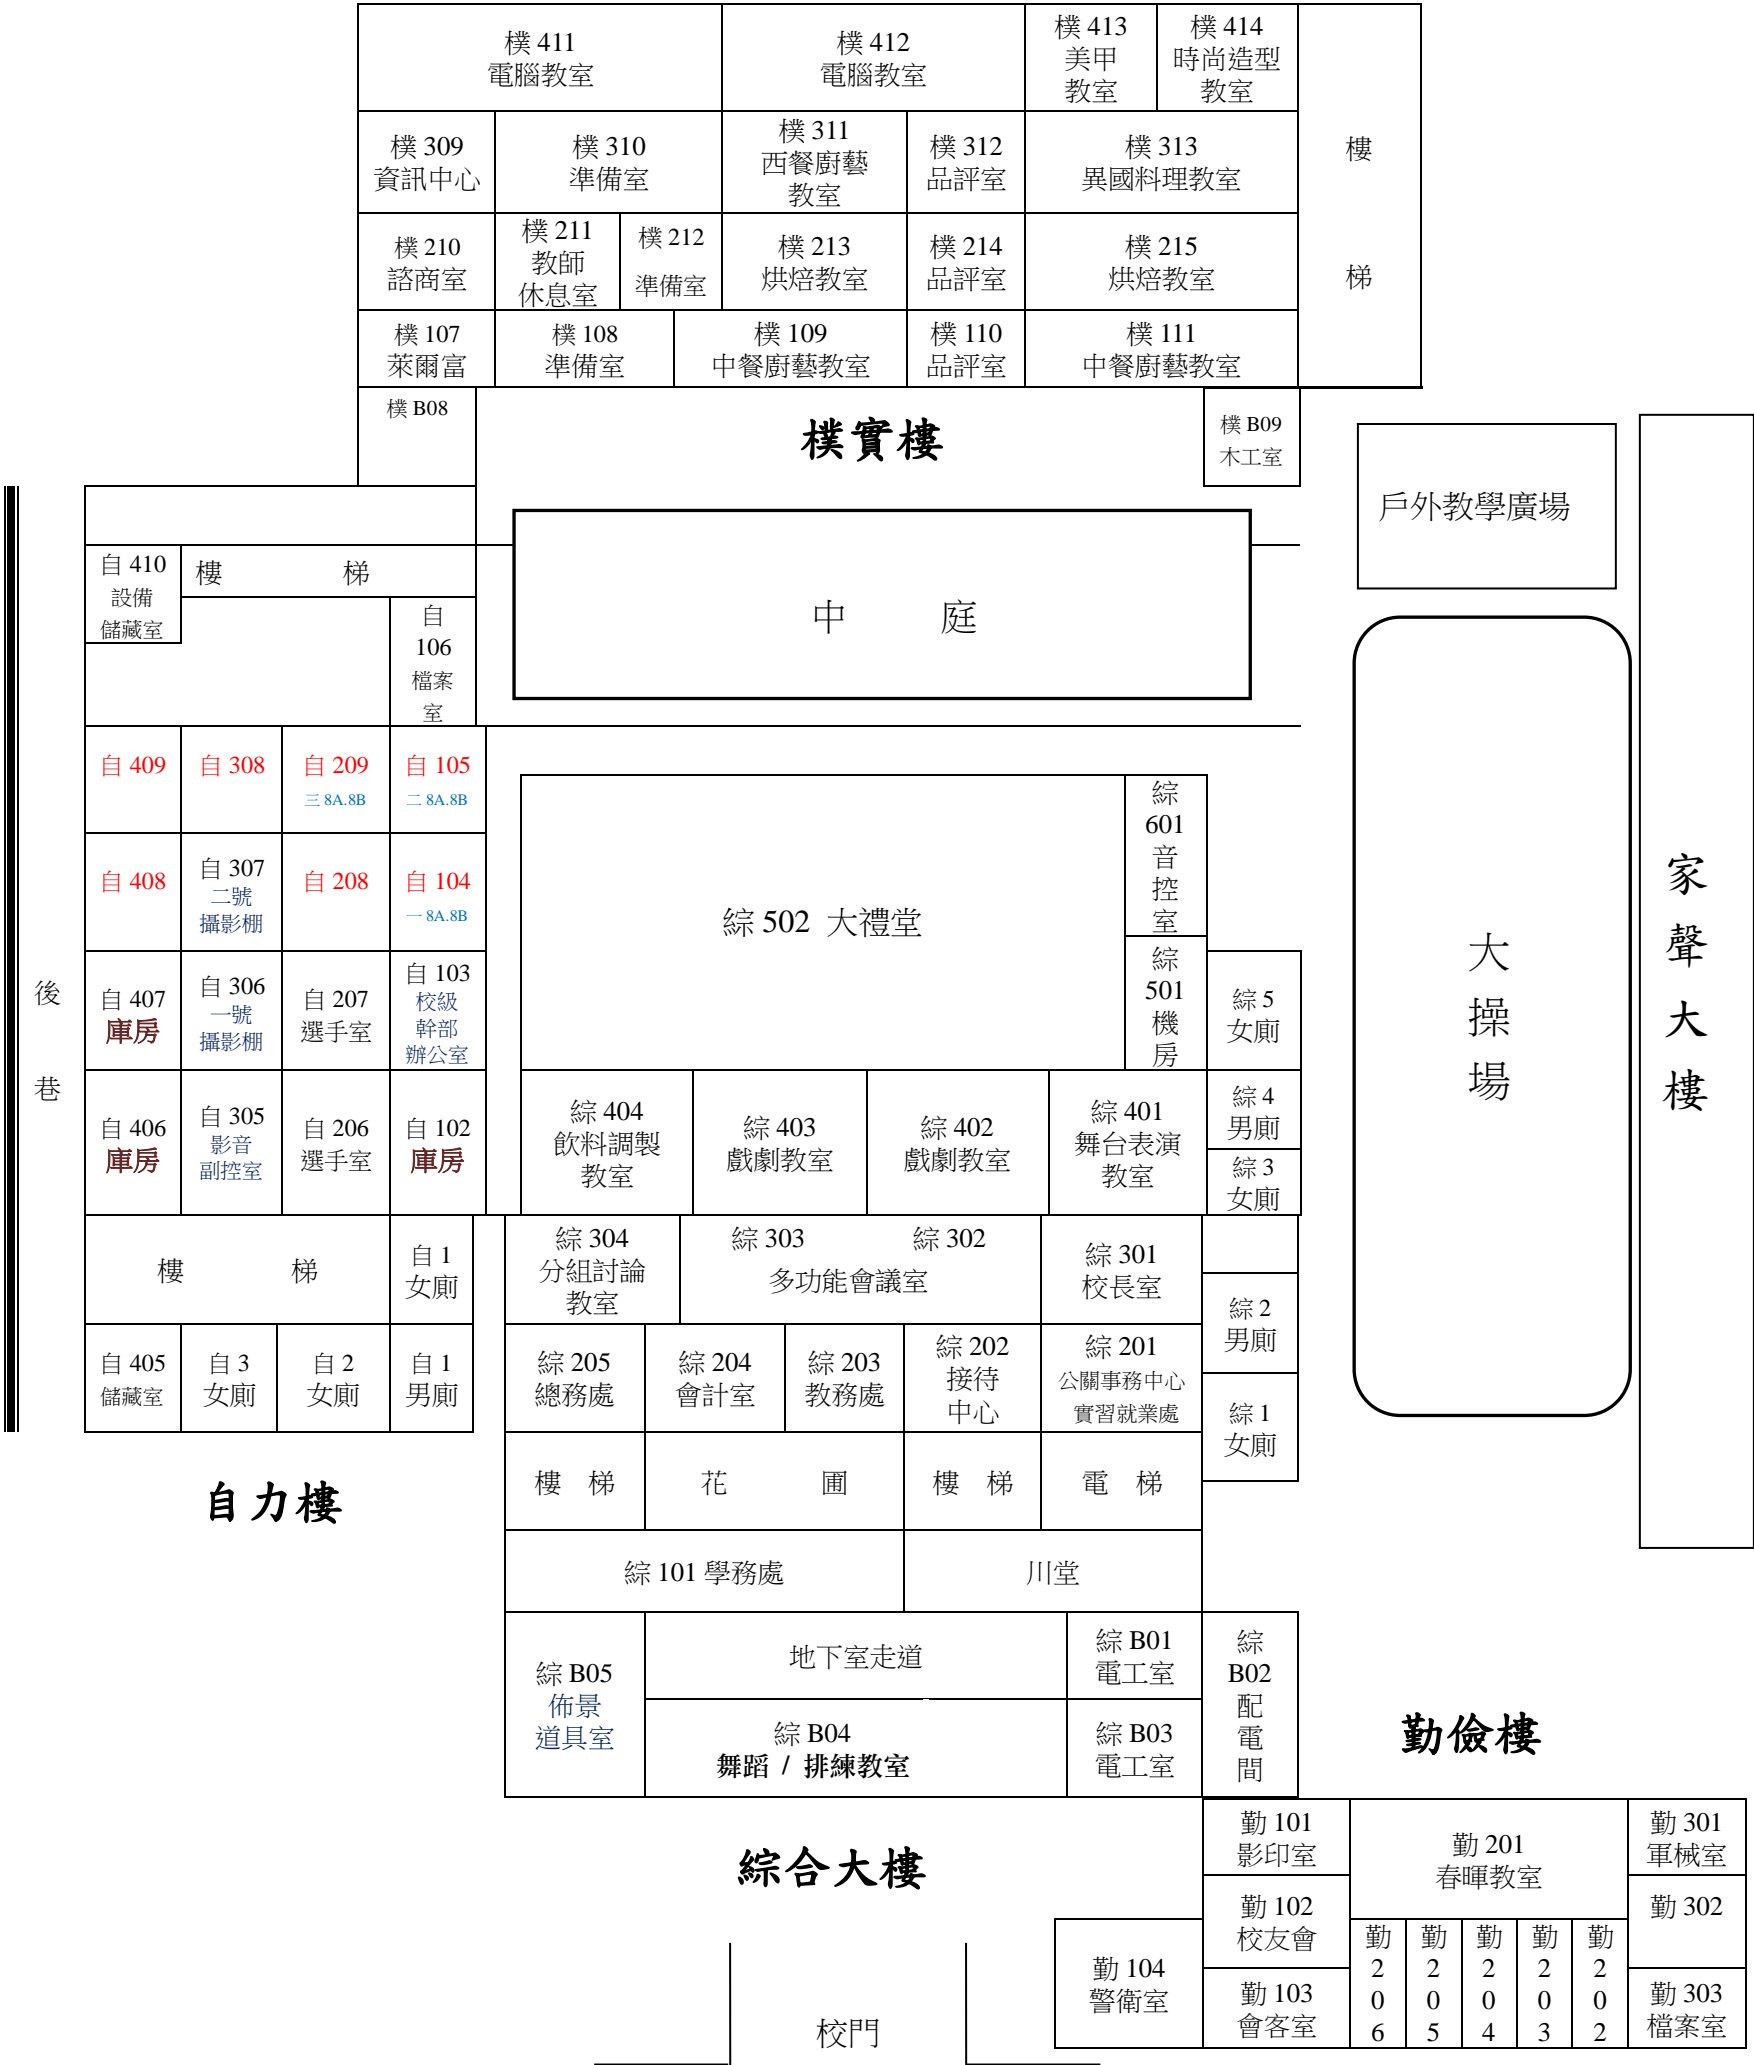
樸 411
電腦教室

樸 412
電腦教室

樸 413
美甲
教室

樸 414
時尚造型
教室

樸 309
資訊中心

樸 310
準備室

樸 311
西餐廚藝
教室

樸 312
品評室

樸 313
異國料理教室

樓

梯

樸 210
諮商室

樸 211
教師
休息室

樸 212
準備室

樸 213
烘焙教室

樸 214
品評室

樸 215
烘焙教室

樸 107
萊爾富

樸 108
準備室

樸 109
中餐廚藝教室

樸 110
品評室

樸 111
中餐廚藝教室

樸 B08

樸實樓

樸 B09
木工室

戶外教學廣場

自 410
設備
儲藏室

樓　梯

自
106
檔案
室

中　庭

大
操
場

家
聲
大
樓

自 409

自 308

自 209
三 8A.8B

自 105
二 8A.8B

綜
601
音
控
室

自 408

自 307
二號
攝影棚

自 208

自 104
一 8A.8B

綜 502 大禮堂

後
巷

自 407
庫房

自 306
一號
攝影棚

自 207
選手室

自 103
校級
幹部
辦公室

綜
501
機
房

綜 5
女廁

自 406
庫房

自 305
影音
副控室

自 206
選手室

自 102
庫房

綜 404
飲料調製
教室

綜 403
戲劇教室

綜 402
戲劇教室

綜 401
舞台表演
教室

綜 4
男廁

綜 3
女廁

樓　梯

自 1
女廁

綜 304
分組討論
教室

綜 303　綜 302
多功能會議室

綜 301
校長室

綜 2
男廁

自 405
儲藏室

自 3
女廁

自 2
女廁

自 1
男廁

綜 205
總務處

綜 204
會計室

綜 203
教務處

綜 202
接待
中心

綜 201
公關事務中心
實習就業處

綜 1
女廁

自力樓

樓　梯

花　圃

樓　梯

電　梯

綜 101 學務處

川堂

綜 B05
佈景
道具室

地下室走道

綜 B01
電工室

綜
B02
配
電
間

綜 B04
舞蹈 / 排練教室

綜 B03
電工室

勤儉樓

綜合大樓

勤 101
影印室

勤 201
春暉教室

勤 301
軍械室

勤 102
校友會

勤 302

勤 104
警衛室

勤 103
會客室

勤
2
0
6

勤
2
0
5

勤
2
0
4

勤
2
0
3

勤
2
0
2

勤 303
檔案室

校門